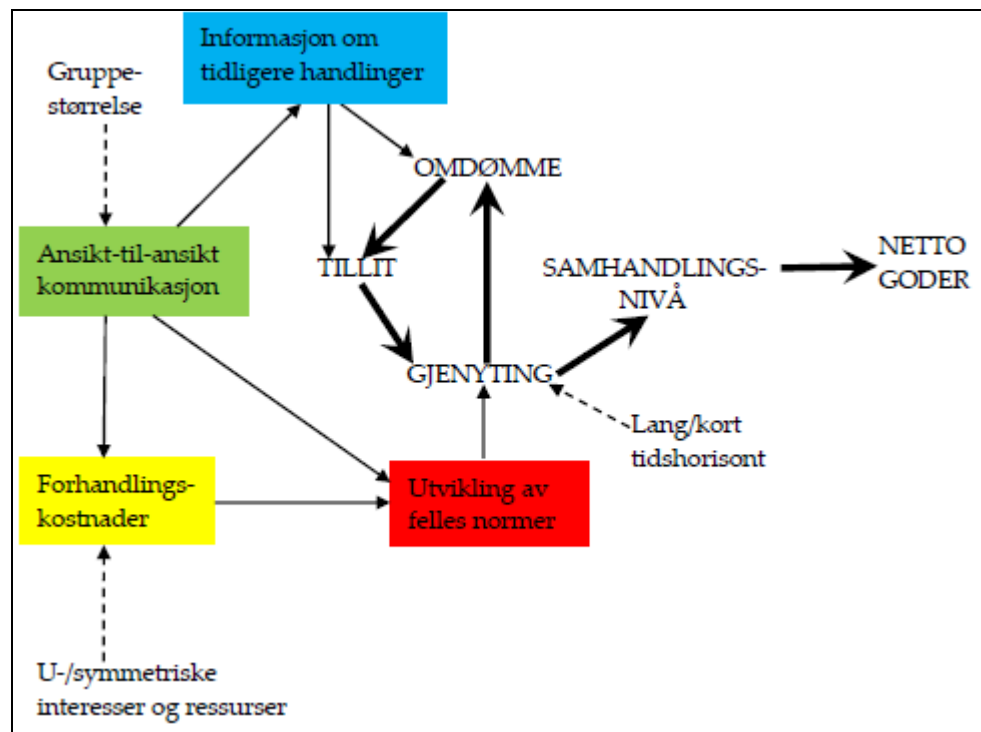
Informasjon om tidligere handlinger

Gruppestørrelse

OMDØMME

Ansikt-til-ansikt kommunikasjon

TILLIT

SAMHANDLINGSNIVÅ

NETTO GODER

GJENYTING

Lang/kort tidshorisont

Forhandlingskostnader

Utvikling av felles normer

U-/symmetriske interesser og ressurser